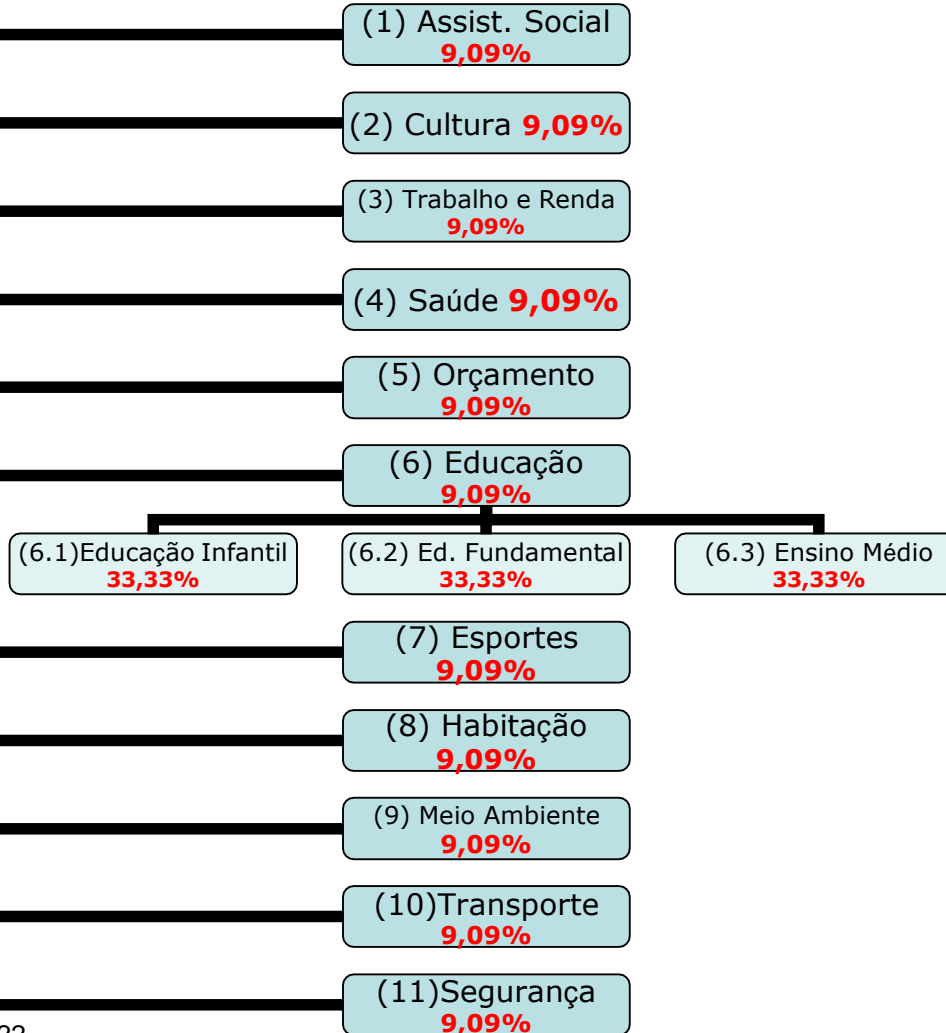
(1) Assist. Social
9,09%

(2) Cultura 9,09%

(3) Trabalho e Renda
9,09%

(4) Saúde 9,09%

(5) Orçamento
9,09%

(6) Educação
9,09%

(6.1)Educação Infantil
33,33%

(6.2) Ed. Fundamental
33,33%

(6.3) Ensino Médio
33,33%

(7) Esportes
9,09%

(8) Habitação
9,09%

(9) Meio Ambiente
9,09%

(10)Transporte
9,09%

(11)Segurança
9,09%

22